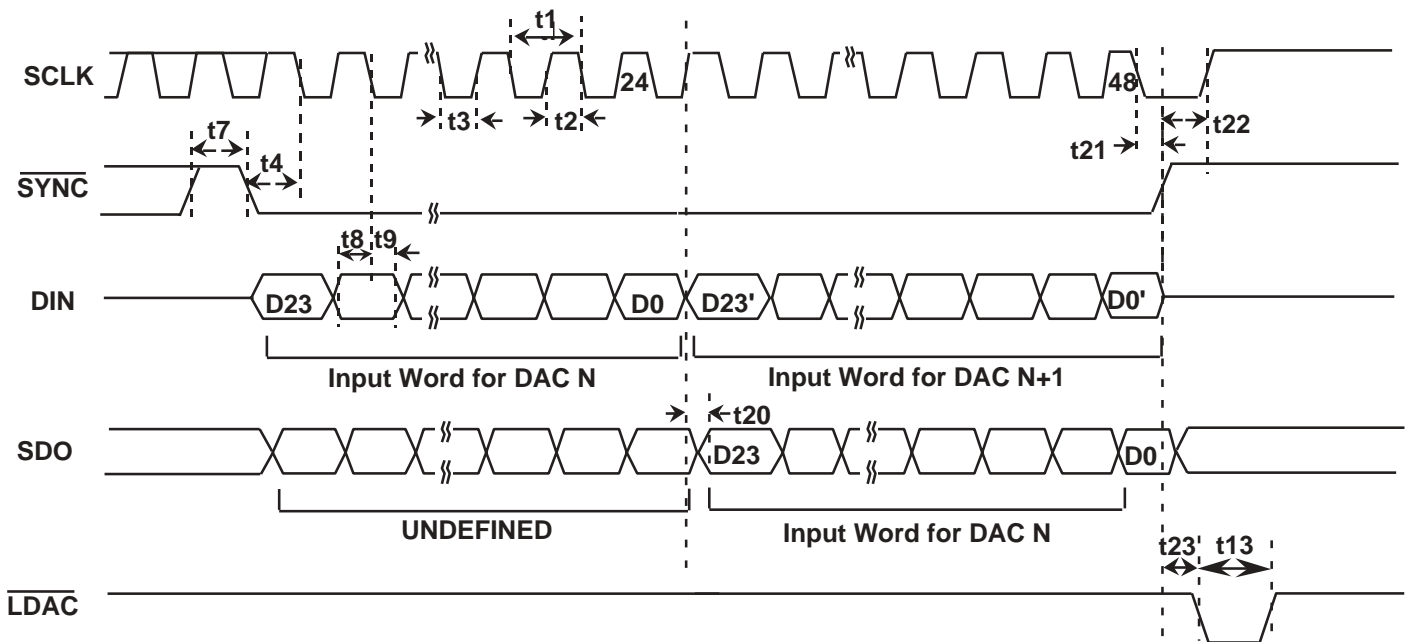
t1

SCLK

24

48

t3

t2

t7

t22

t4

t21

$\overline{SYNC}$

t8

t9

DIN

D23

D0

D23'

D0'

Input Word for DAC N

Input Word for DAC N+1

t20

SDO

D23

D0

UNDEFINED

Input Word for DAC N

t23

t13

$\overline{LDAC}$